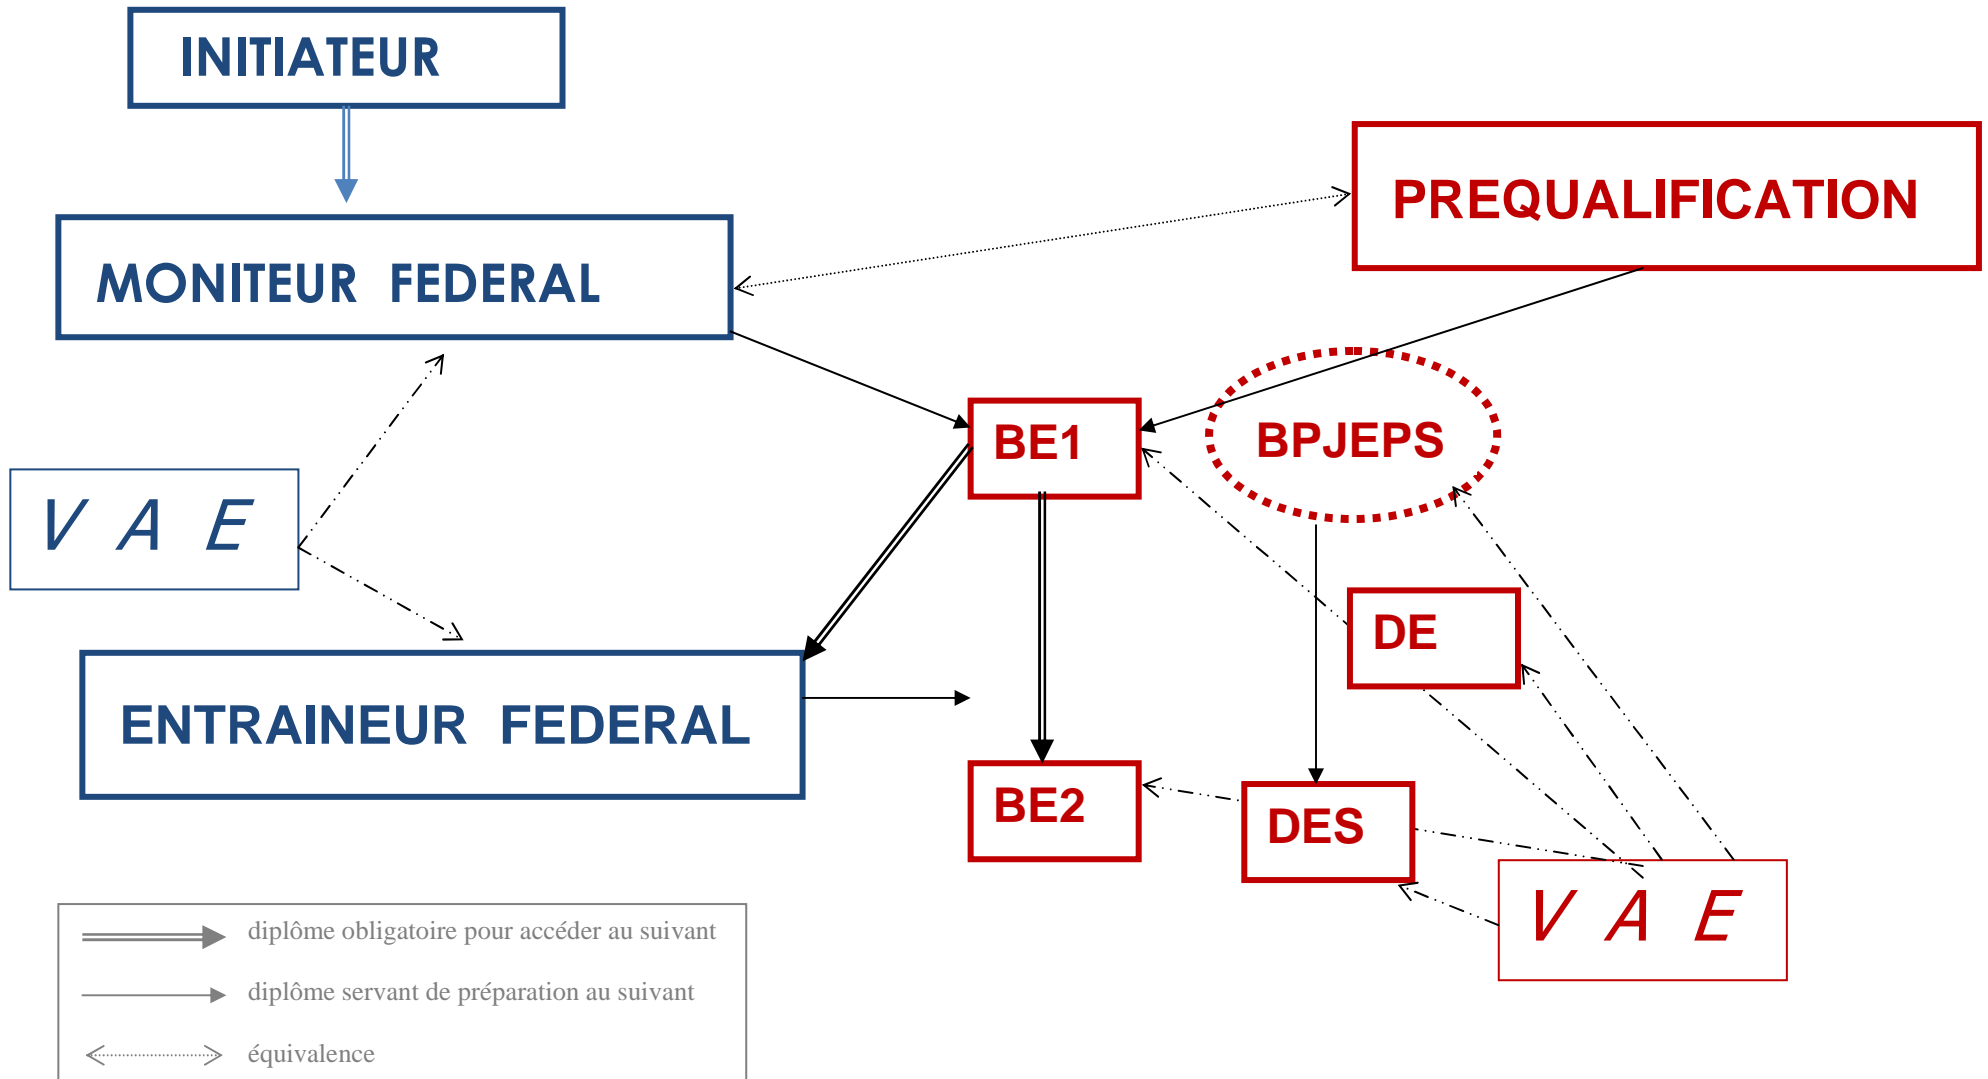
INITIATEUR

PREQUALIFICATION

MONITEUR FEDERAL

BE1

BPJEPS

V A E

DE

ENTRAINEUR FEDERAL

BE2

DES

V A E

diplôme obligatoire pour accéder au suivant

diplôme servant de préparation au suivant

équivalence